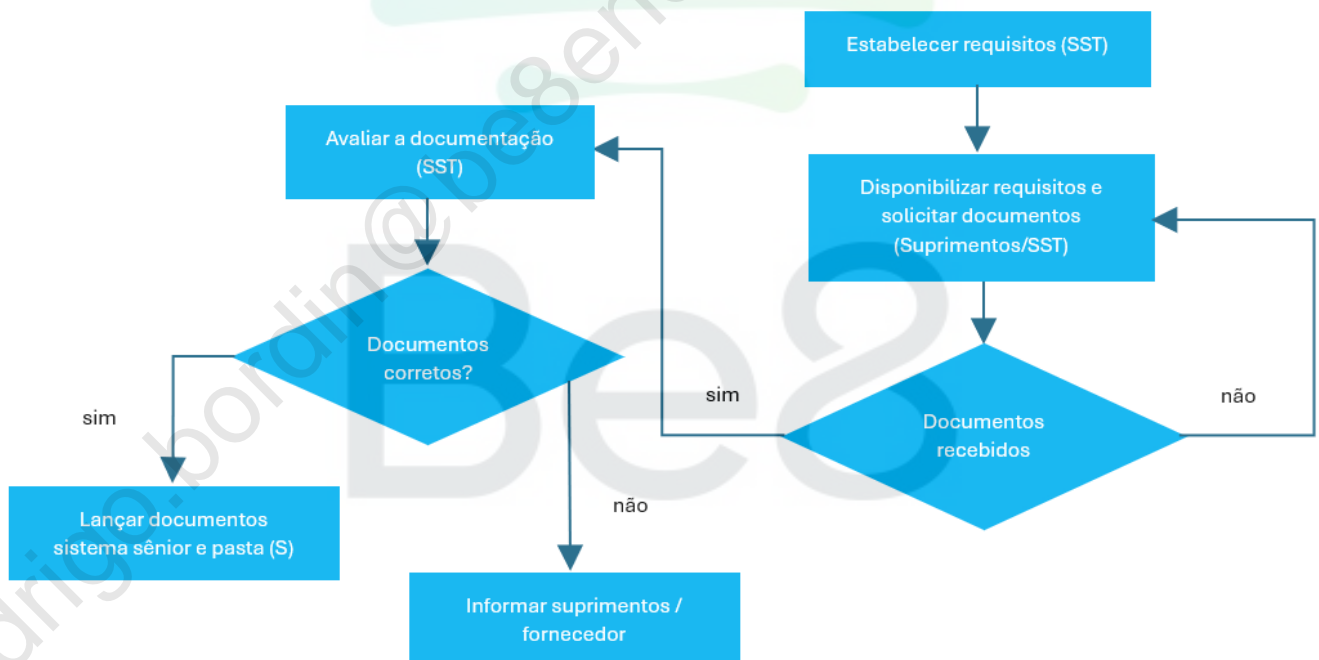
Estabelecer requisitos (SST)

Disponibilizar requisitos e solicitar documentos (Suprimentos/SST)

Documentos recebidos

não

sim

Avaliar a documentação (SST)

Documentos corretos?

sim

Lançar documentos sistema sênior e pasta (S)

não

Informar suprimentos / fornecedor

Be8

drigo.bordin@be8ene